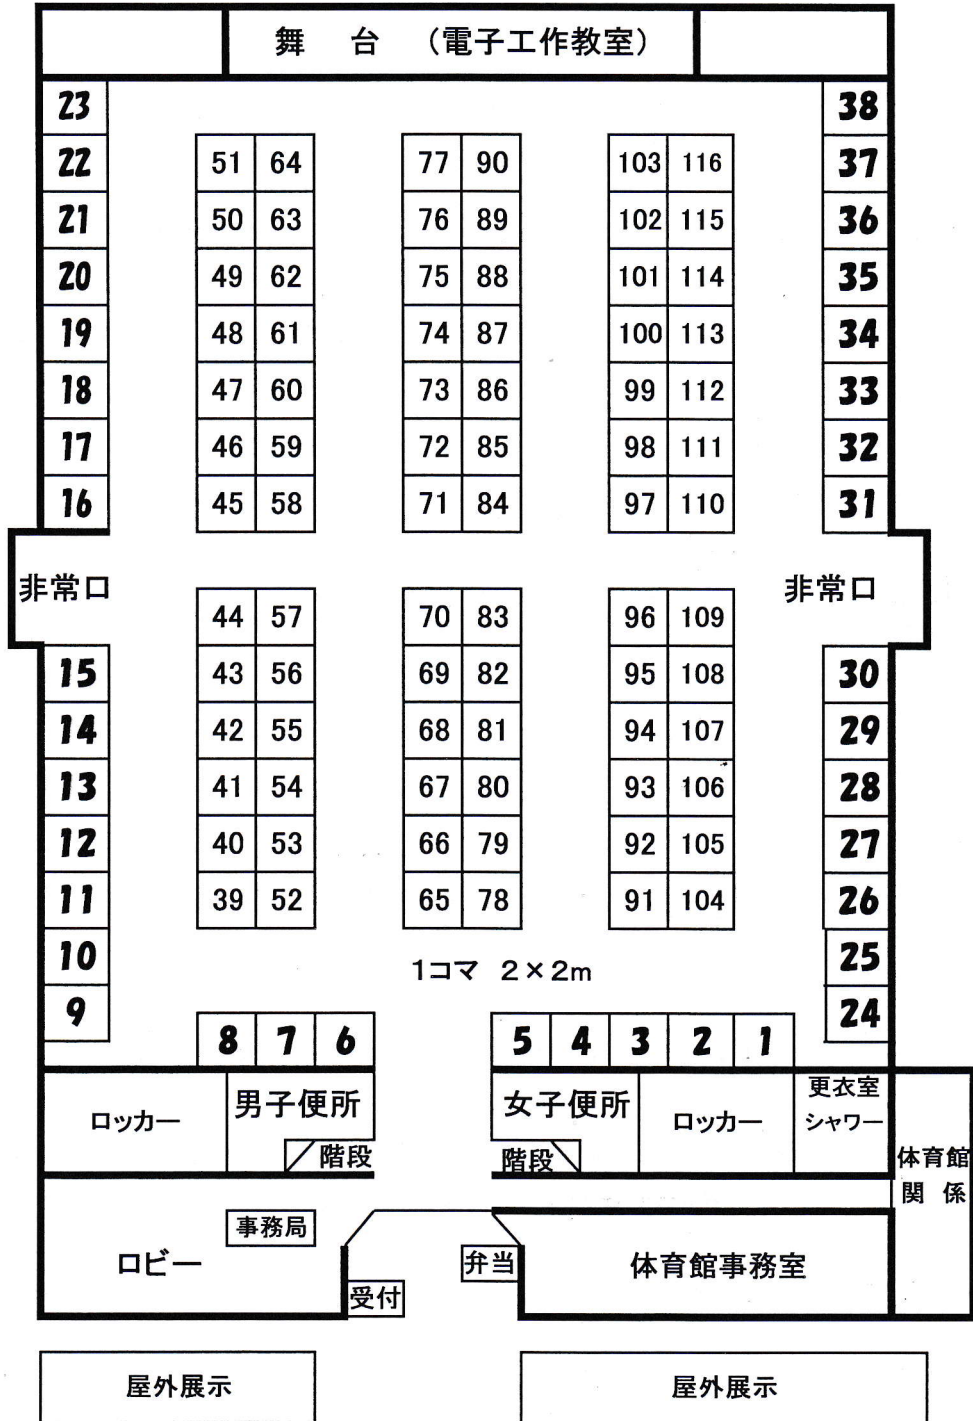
舞　台　（電子工作教室）

23
22
21
20
19
18
17
16

| 51 | 64 |
|---|---|
| 50 | 63 |
| 49 | 62 |
| 48 | 61 |
| 47 | 60 |
| 46 | 59 |
| 45 | 58 |

| 77 | 90 |
|---|---|
| 76 | 89 |
| 75 | 88 |
| 74 | 87 |
| 73 | 86 |
| 72 | 85 |
| 71 | 84 |

| 103 | 116 |
|---|---|
| 102 | 115 |
| 101 | 114 |
| 100 | 113 |
| 99 | 112 |
| 98 | 111 |
| 97 | 110 |

38
37
36
35
34
33
32
31

非常口

非常口

| 44 | 57 |
|---|---|
| 43 | 56 |
| 42 | 55 |
| 41 | 54 |
| 40 | 53 |
| 39 | 52 |

| 70 | 83 |
|---|---|
| 69 | 82 |
| 68 | 81 |
| 67 | 80 |
| 66 | 79 |
| 65 | 78 |

| 96 | 109 |
|---|---|
| 95 | 108 |
| 94 | 107 |
| 93 | 106 |
| 92 | 105 |
| 91 | 104 |

15
14
13
12
11
10
9

30
29
28
27
26
25
24

1コマ　2×2m

8 7 6

5 4 3 2 1

ロッカー
男子便所
階段
女子便所
階段
ロッカー
更衣室
シャワー
体育館関係

事務局
ロビー
受付
弁当
体育館事務室

屋外展示
屋外展示